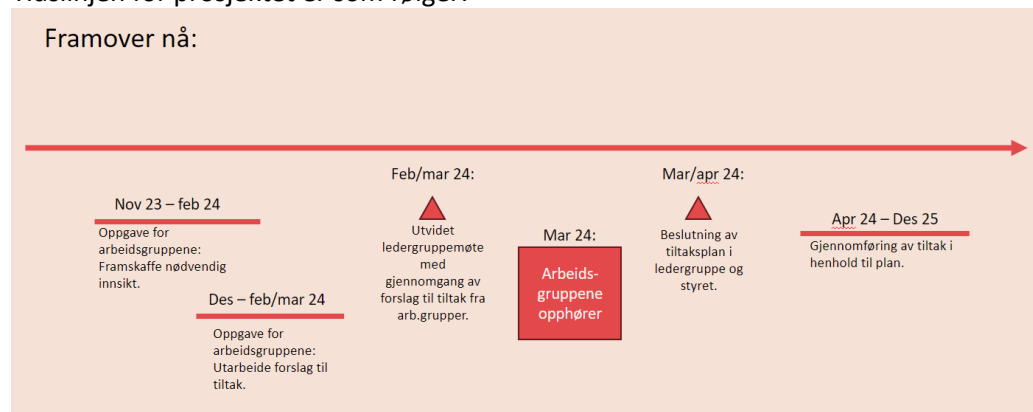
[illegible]

Framover nå:

Nov 23 – feb 24

Oppgave for arbeidsgruppene: Framskaffe nødvendig innsikt.

Des – feb/mar 24

Oppgave for arbeidsgruppene: Utarbeide forslag til tiltak.

Feb/mar 24:

Utvidet ledergruppemøte med gjennomgang av forslag til tiltak fra arb.grupper.

Mar 24:

Arbeids-gruppene opphører

Mar/apr 24:

Beslutning av tiltaksplan i ledergruppe og styret.

Apr 24 – Des 25

Gjennomføring av tiltak i henhold til plan.